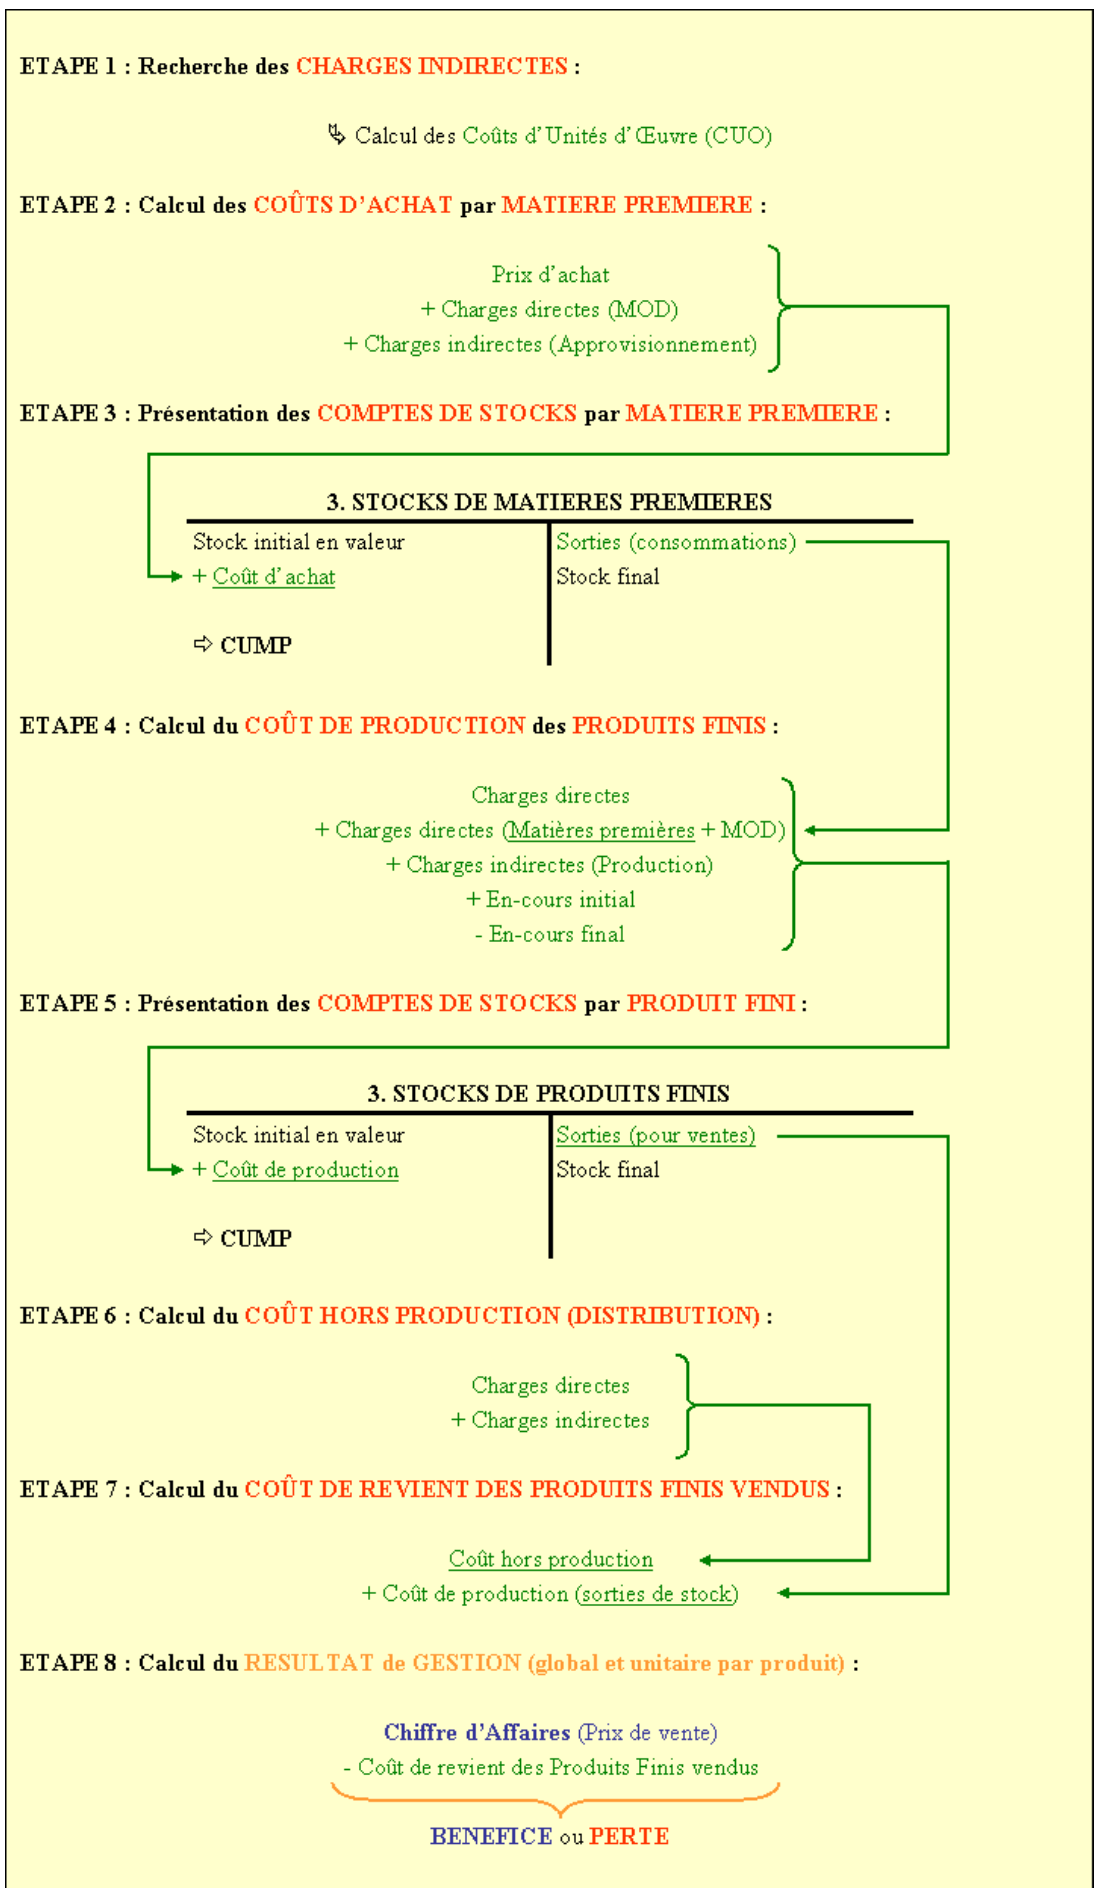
ETAPE 1 : Recherche des CHARGES INDIRECTES :

Calcul des Coûts d'Unités d'Œuvre (CUO)

ETAPE 2 : Calcul des COÛTS D'ACHAT par MATIERE PREMIERE :

Prix d'achat
+ Charges directes (MOD)
+ Charges indirectes (Approvisionnement)

ETAPE 3 : Présentation des COMPTES DE STOCKS par MATIERE PREMIERE :

3. STOCKS DE MATIERES PREMIERES

| Stock initial en valeur | Sorties (consommations) |
|---|---|
| + Coût d'achat | Stock final |
| ⇨ CUMP | |

ETAPE 4 : Calcul du COÛT DE PRODUCTION des PRODUITS FINIS :

Charges directes
+ Charges directes (Matières premières + MOD)
+ Charges indirectes (Production)
+ En-cours initial
- En-cours final

ETAPE 5 : Présentation des COMPTES DE STOCKS par PRODUIT FINI :

3. STOCKS DE PRODUITS FINIS

| Stock initial en valeur | Sorties (pour ventes) |
|---|---|
| + Coût de production | Stock final |
| ⇨ CUMP | |

ETAPE 6 : Calcul du COÛT HORS PRODUCTION (DISTRIBUTION) :

Charges directes
+ Charges indirectes

ETAPE 7 : Calcul du COÛT DE REVIENT DES PRODUITS FINIS VENDUS :

Coût hors production
+ Coût de production (sorties de stock)

ETAPE 8 : Calcul du RESULTAT de GESTION (global et unitaire par produit) :

Chiffre d'Affaires (Prix de vente)
- Coût de revient des Produits Finis vendus

BENEFICE ou PERTE